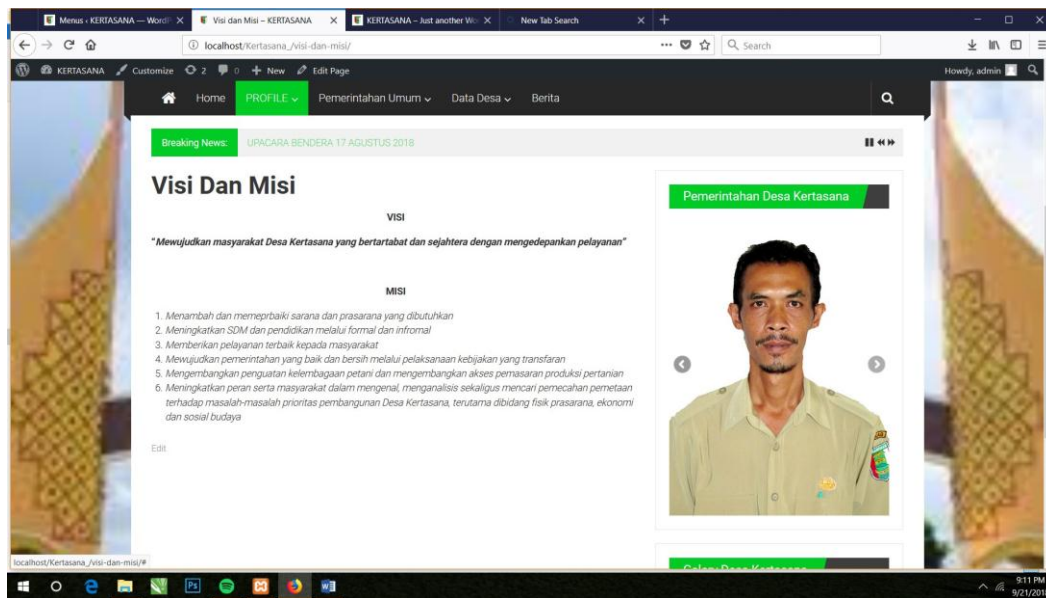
Menus ‹ KERTASANA — WordP ×
Visi dan Misi – KERTASANA ×
KERTASANA – Just another Wo ×
New Tab Search ×
+

localhost/Kertasana_/visi-dan-misi/
Search

KERTASANA Customize 2 0 + New Edit Page
Howdy, admin

Home PROFILE Pemerintahan Umum Data Desa Berita

Breaking News: UPACARA BENDERA 17 AGUSTUS 2018

Visi Dan Misi

VISI

"Mewujudkan masyarakat Desa Kertasana yang bertartabat dan sejahtera dengan mengedepankan pelayanan"

MISI

1. Menambah dan memeprbaiki sarana dan prasarana yang dibutuhkan
2. Meningkatkan SDM dan pendidikan melalui formal dan infromal
3. Memberikan pelayanan terbaik kepada masyarakat
4. Mewujudkan pemerintahan yang baik dan bersih melalui pelaksanaan kebijakan yang transfaran
5. Mengembangkan penguatan kelembagaan petani dan mengembangkan akses pemasaran produksi pertanian
6. Meningkatkan peran serta masyarakat dalam mengenal, menganalisis sekaligus mencari pemecahan pemetaan terhadap masalah-masalah prioritas pembangunan Desa Kertasana, terutama dibidang fisik prasarana, ekonomi dan sosial budaya

Edit

Pemerintahan Desa Kertasana

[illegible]

localhost/Kertasana_/visi-dan-misi/#

9:11 PM
9/21/201